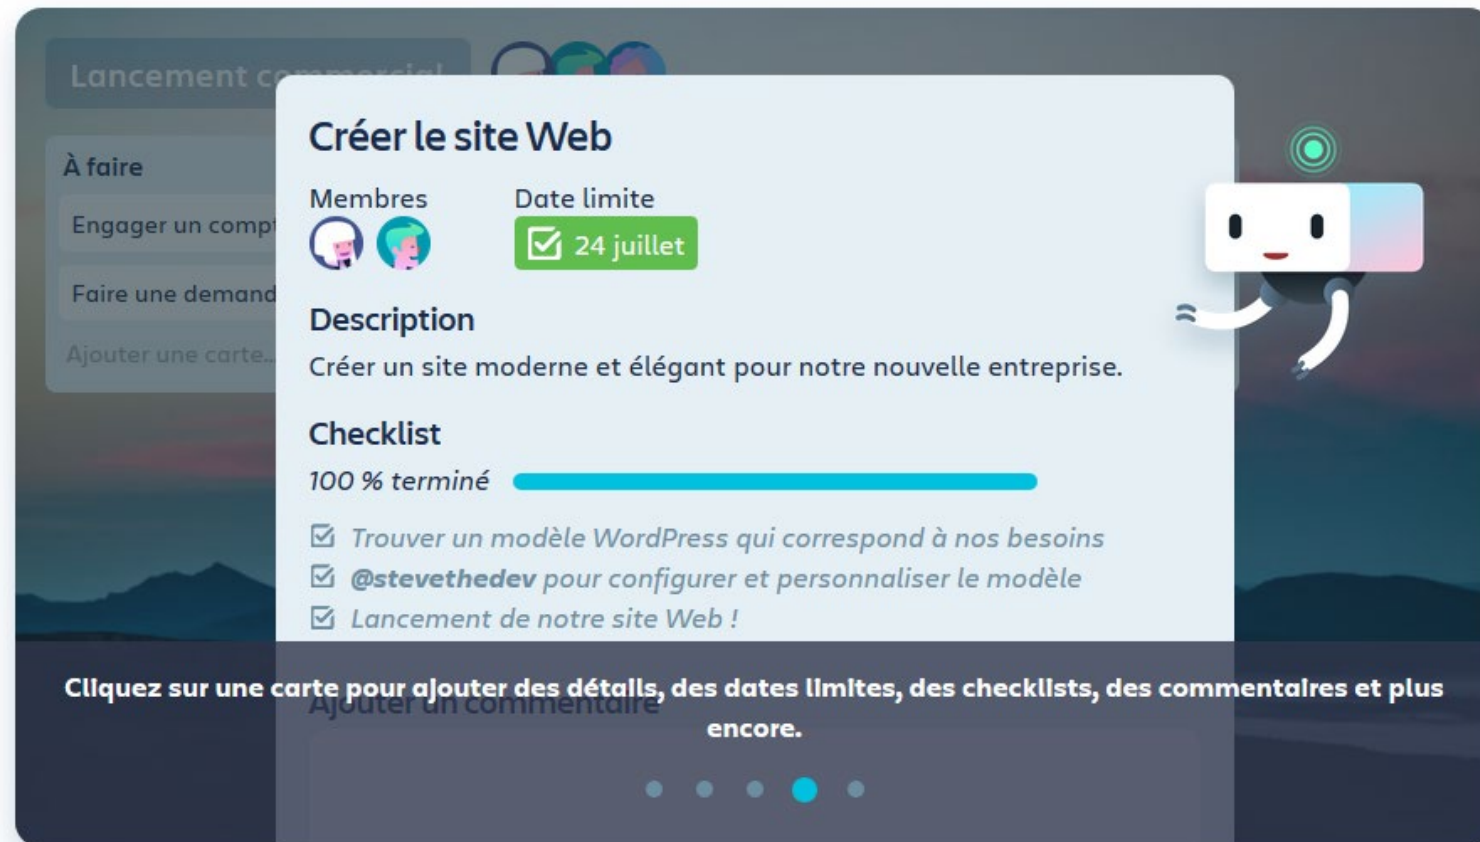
Lancement c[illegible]

À faire

Engager un compt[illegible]

Faire une demand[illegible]

Ajouter une carte...

Créer le site Web

Membres

Date limite

24 juillet

Description

Créer un site moderne et élégant pour notre nouvelle entreprise.

Checklist

100 % terminé

Trouver un modèle WordPress qui correspond à nos besoins

@stevethedev pour configurer et personnaliser le modèle

Lancement de notre site Web !

Ajouter un commentaire

Cliquez sur une carte pour ajouter des détails, des dates limites, des checklists, des commentaires et plus encore.